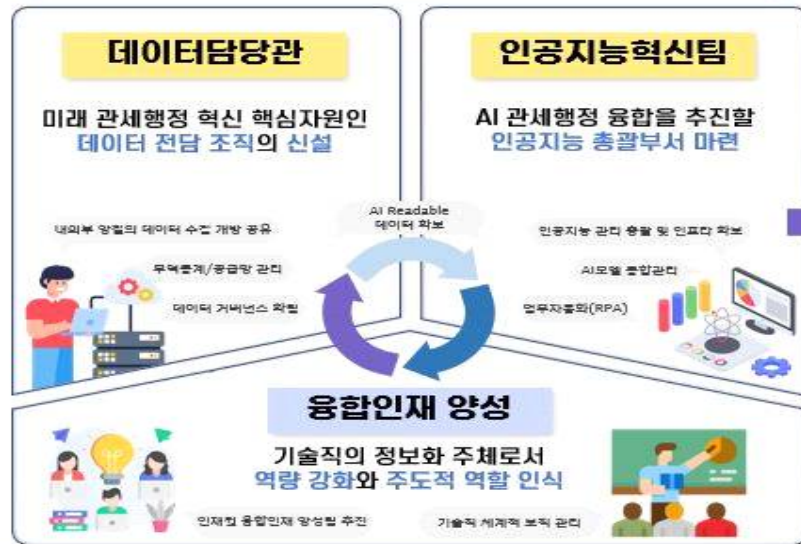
데이터담당관

미래 관세행정 혁신 핵심자원인 데이터 전담 조직의 신설

내외부 양질의 데이터 수집 개방 공유

무역통계/공급망 관리

데이터 거버넌스 확립

인공지능혁신팀

AI 관세행정 융합을 추진할 인공지능 총괄부서 마련

인공지능 관리 총괄 및 인프라 확보

AI모델 통합관리

업무자동화(RPA)

AI Readable 데이터 확보

융합인재 양성

기술직의 정보화 주체로서 역량 강화와 주도적 역할 인식

인재형 융합인재 양성책 추진

기술직 체계적 보직 관리